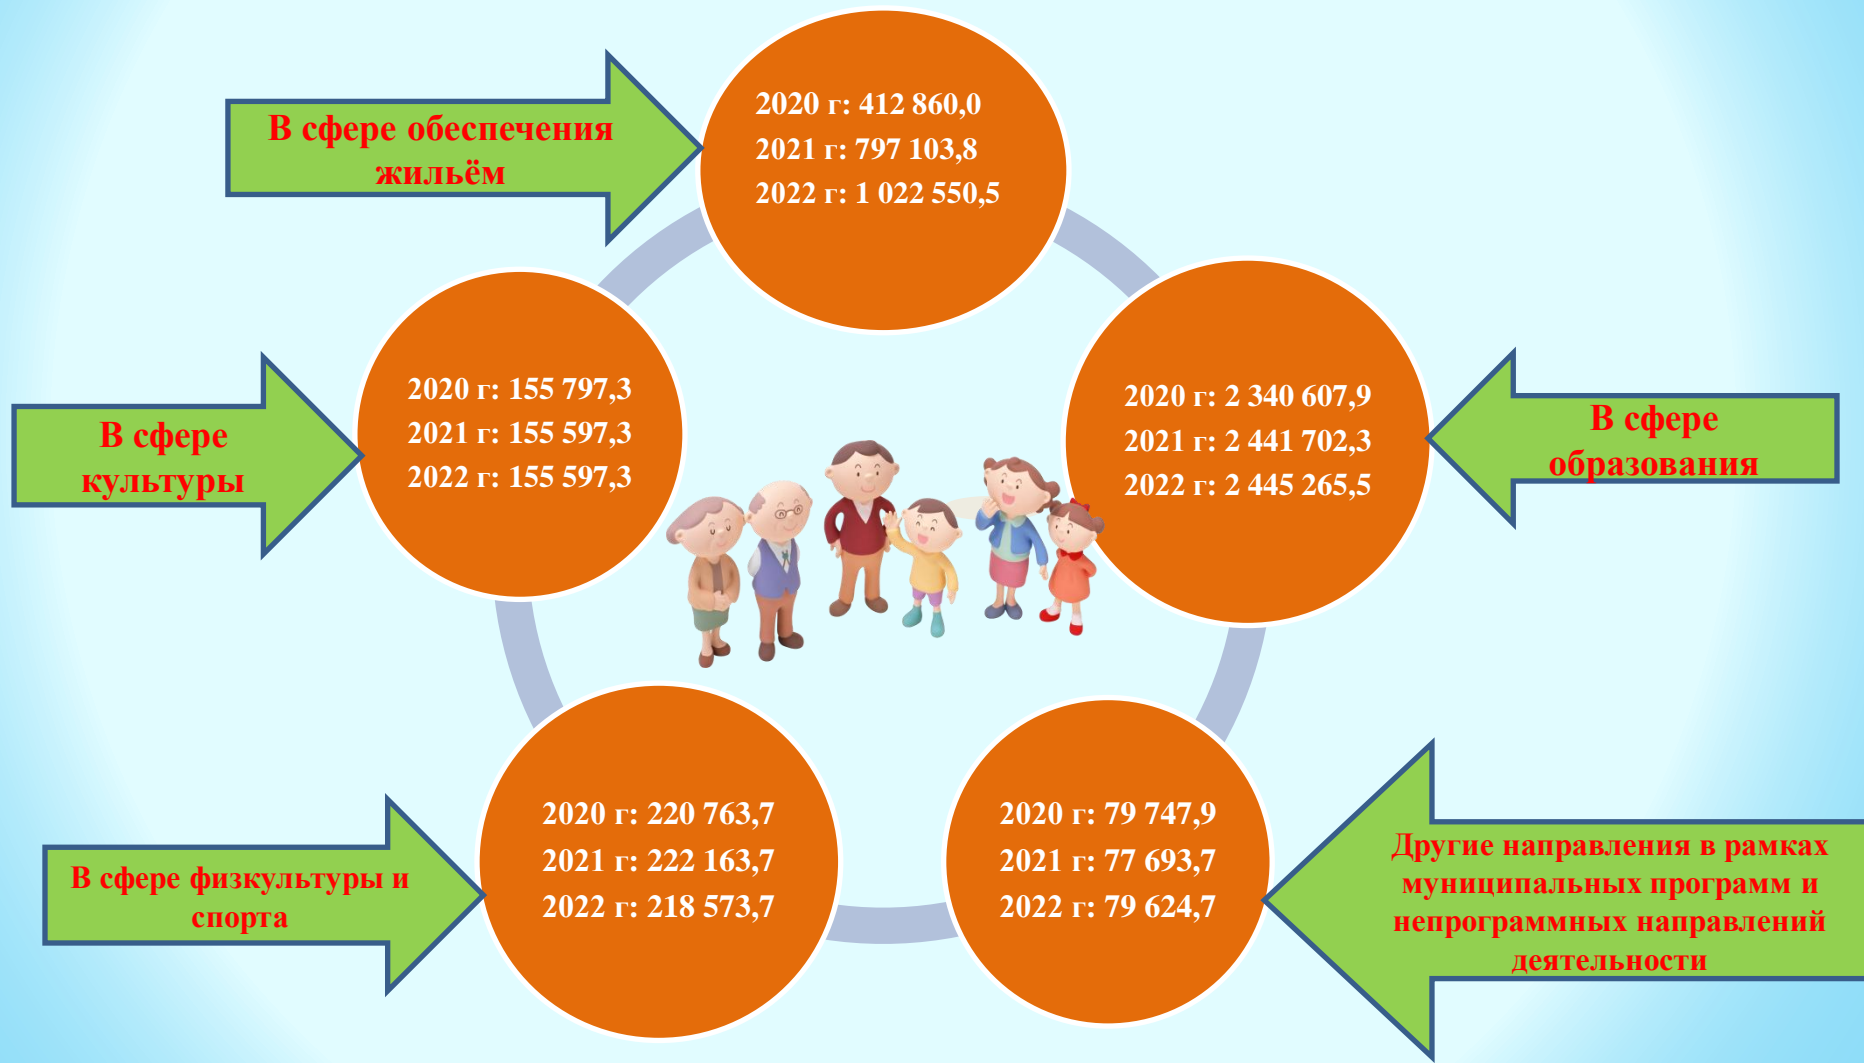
В сфере обеспечения жильём

2020 г: 412 860,0
2021 г: 797 103,8
2022 г: 1 022 550,5

В сфере культуры

2020 г: 155 797,3
2021 г: 155 597,3
2022 г: 155 597,3

2020 г: 2 340 607,9
2021 г: 2 441 702,3
2022 г: 2 445 265,5

В сфере образования

В сфере физкультуры и спорта

2020 г: 220 763,7
2021 г: 222 163,7
2022 г: 218 573,7

2020 г: 79 747,9
2021 г: 77 693,7
2022 г: 79 624,7

Другие направления в рамках муниципальных программ и непрограммных направлений деятельности